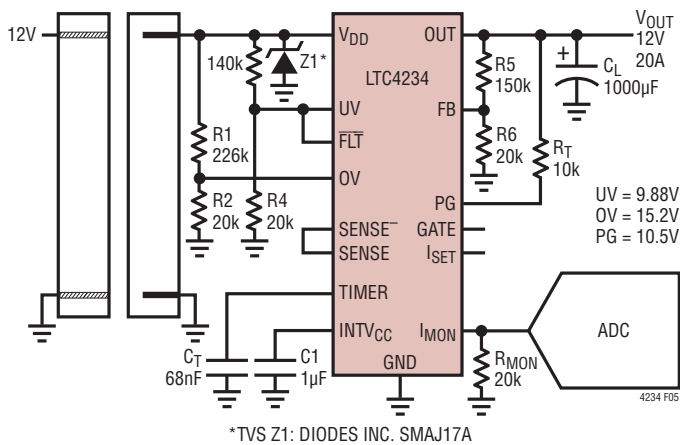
12V

140k

Z1*

$V_{DD}$

OUT

$V_{OUT}$ 12V 20A

LTC4234

R5 150k

$C_L$ 1000µF

UV

FB

$\overline{FLT}$

R1 226k

R6 20k

$R_T$ 10k

OV

R2 20k

R4 20k

PG

UV = 9.88V
OV = 15.2V
PG = 10.5V

$SENSE^-$

SENSE

GATE

$I_{SET}$

TIMER

$INTV_{CC}$

$I_{MON}$

ADC

$C_T$ 68nF

C1 1µF

GND

$R_{MON}$ 20k

4234 F05

*TVS Z1: DIODES INC. SMAJ17A